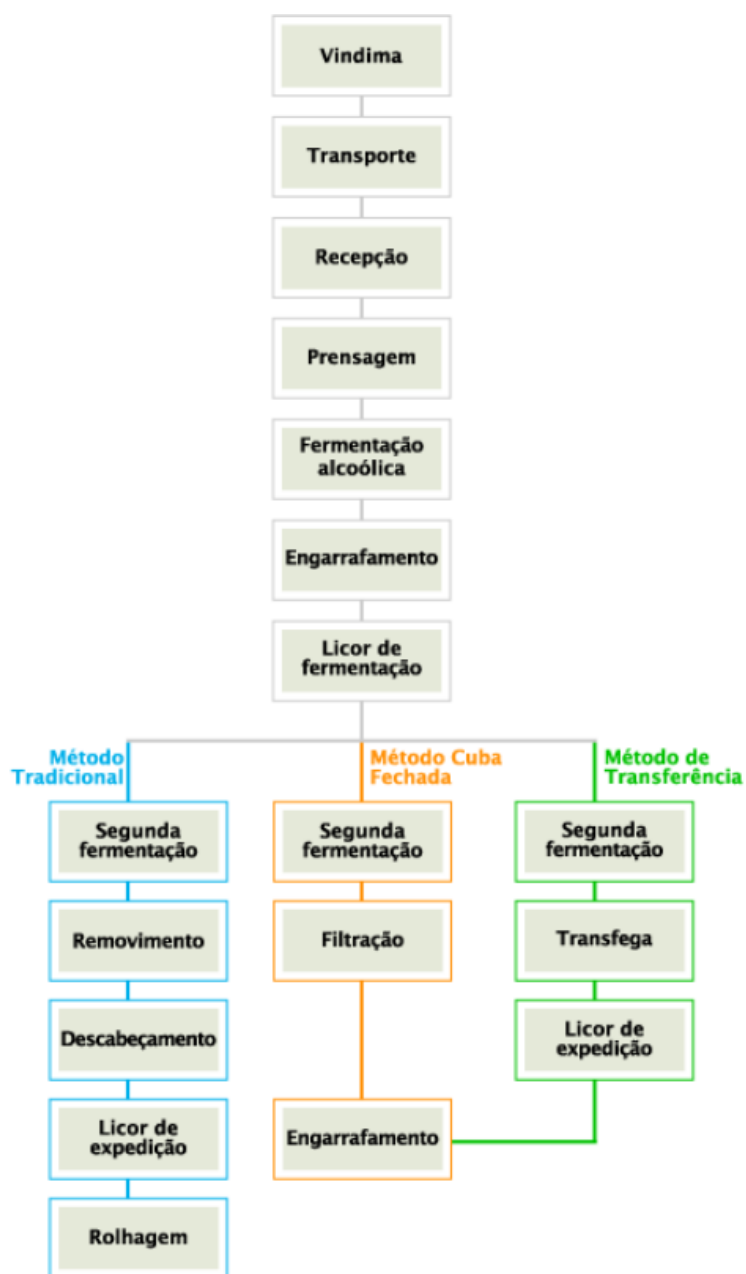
Vindima

Transporte

Recepção

Prensagem

Fermentação alcoólica

Engarrafamento

Licor de fermentação

Método Tradicional

Segunda fermentação

Removimento

Descabeçamento

Licor de expedição

Rolhagem

Método Cuba Fechada

Segunda fermentação

Filtração

Engarrafamento

Método de Transferência

Segunda fermentação

Transfega

Licor de expedição